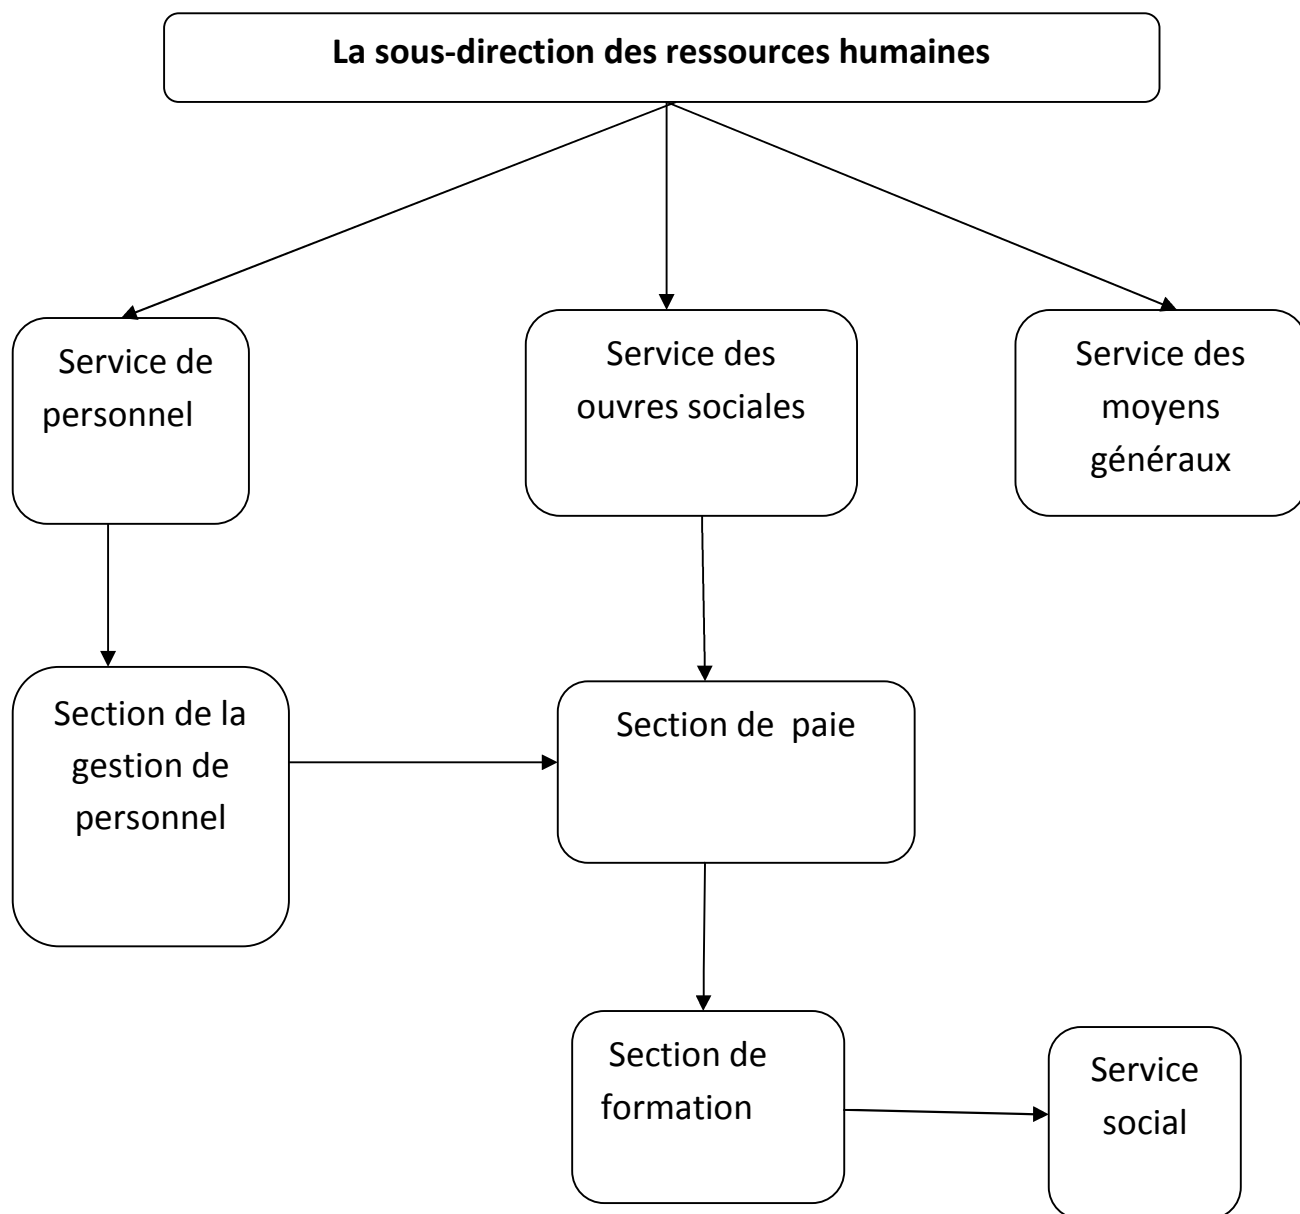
La sous-direction des ressources humaines

Service de personnel

Service des ouvres sociales

Service des moyens généraux

Section de la gestion de personnel

Section de paie

Section de formation

Service social